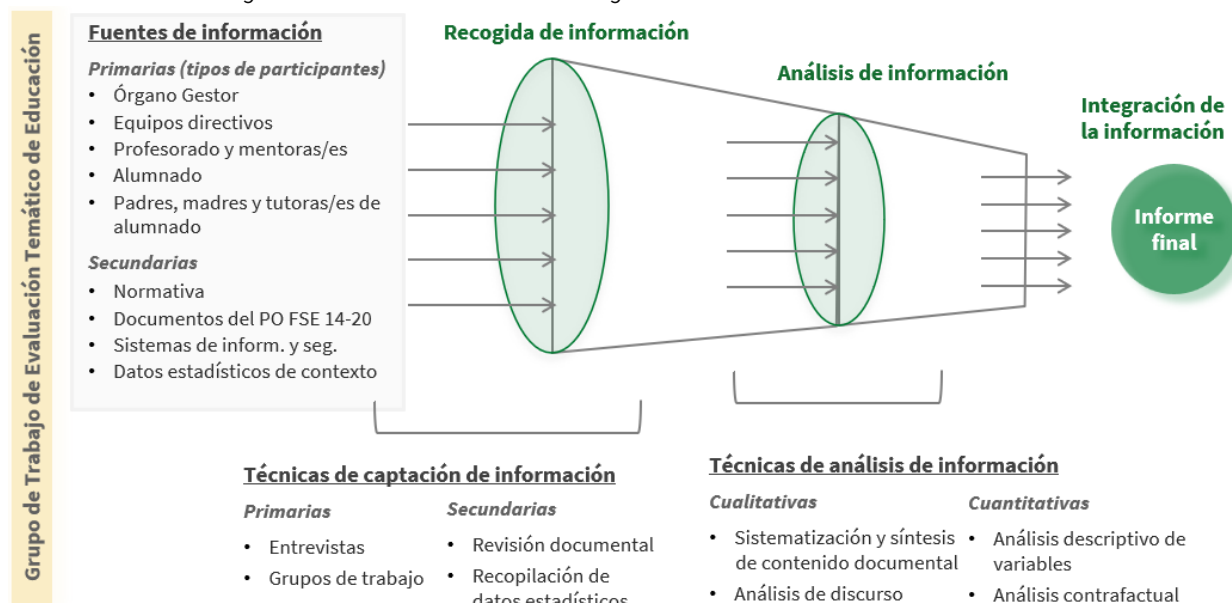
Grupo de Trabajo de Evaluación Temático de Educación

Fuentes de información

Primarias (tipos de participantes)
• Órgano Gestor
• Equipos directivos
• Profesorado y mentoras/es
• Alumnado
• Padres, madres y tutoras/es de alumnado

Secundarias
• Normativa
• Documentos del PO FSE 14-20
• Sistemas de inform. y seg.
• Datos estadísticos de contexto

Recogida de información

Análisis de información

Integración de la información

Informe final

Técnicas de captación de información

Primarias
• Entrevistas
• Grupos de trabajo

Secundarias
• Revisión documental
• Recopilación de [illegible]

Técnicas de análisis de información

Cualitativas
• Sistematización y síntesis de contenido documental
• Análisis de discurso

Cuantitativas
• Análisis descriptivo de variables
• Análisis contrafactual